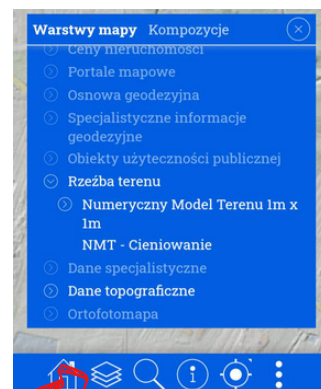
Warstwy mapy Kompozycje

Ceny nieruchomości
Portale mapowe
Osnowa geodezyjna
Specjalistyczne informacje geodezyjne
Obiekty użyteczności publicznej
Rzeźba terenu
Numeryczny Model Terenu 1m x 1m
NMT - Cieniowanie
Dane specjalistyczne
Dane topograficzne
Ortofotomapa